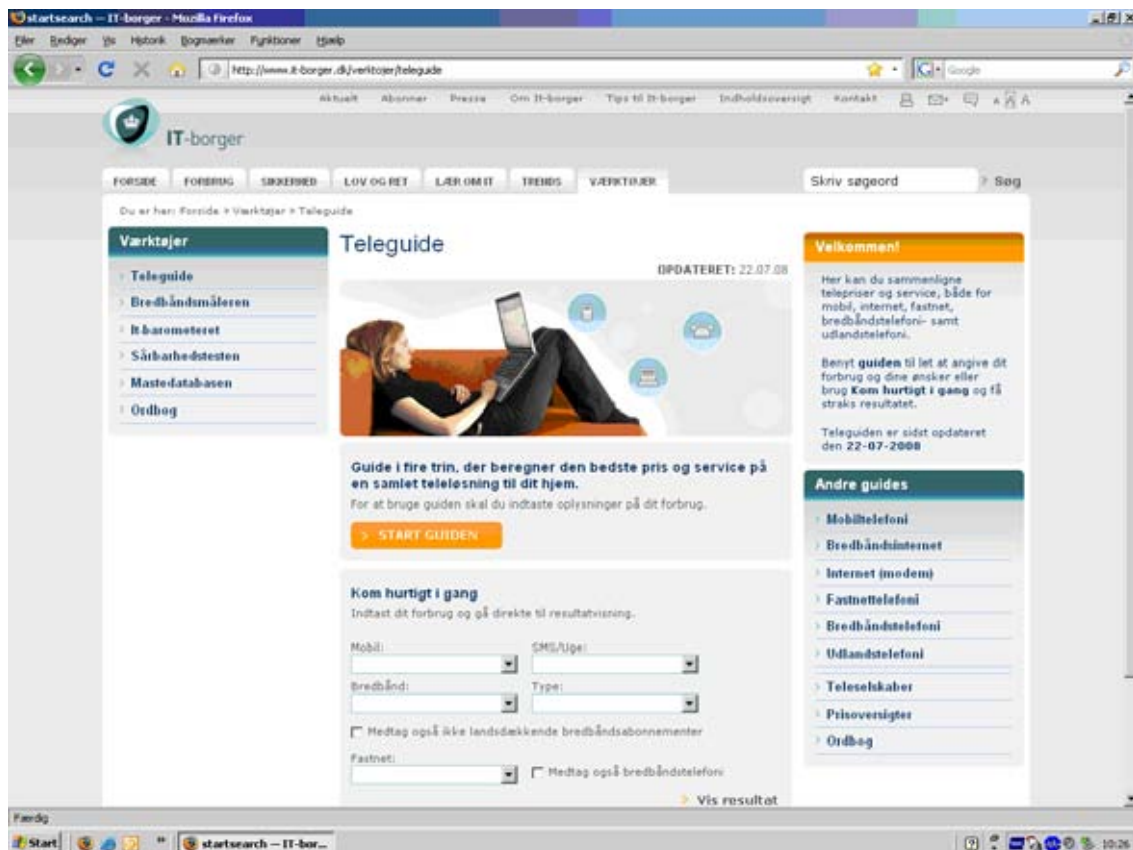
startsearch — IT-borger - Mozilla Firefox

Filer Rediger Vis Historik Bogmærker Funktioner Hjælp

http://www.it-borger.dk/vaerktojer/teleguide

Google

Aktuelt Abonner Presse Om It-borger Tips til It-borger Indholdsoversigt Kontakt A A A

IT-borger

FORSIDE FORBRUG SIKKERHED LOV OG RET LÆR OM IT TRENDS VÆRKTØJER

Skriv søgeord

Søg

Du er her: Forside > Værktøjer > Teleguide

Værktøjer

Teleguide

Bredbåndsmåleren

It-barometeret

Sårbarhedstesten

Mastedatabasen

Ordbog

Teleguide

OPDATERET: 22.07.08

Guide i fire trin, der beregner den bedste pris og service på en samlet teleløsning til dit hjem.

For at bruge guiden skal du indtaste oplysninger på dit forbrug.

> START GUIDEN

Kom hurtigt i gang

Indtast dit forbrug og gå direkte til resultatvisning.

Mobil:

SMS/Uge:

Bredbånd:

Type:

Medtag også ikke landsdækkende bredbåndsabonnementer

Fastnet:

Medtag også bredbåndstelefoni

> Vis resultat

Velkommen!

Her kan du sammenligne telepriser og service, både for mobil, internet, fastnet, bredbåndstelefoni- samt udlandstelefoni.

Benyt guiden til let at angive dit forbrug og dine ønsker eller brug Kom hurtigt i gang og få straks resultatet.

Teleguiden er sidst opdateret den 22-07-2008

Andre guides

Mobiltelefoni

Bredbåndsinternet

Internet (modem)

Fastnettelefoni

Bredbåndstelefoni

Udlandstelefoni

Teleselskaber

Prisoversigter

Ordbog

Færdig

Start

startsearch — IT-bor...

10:26